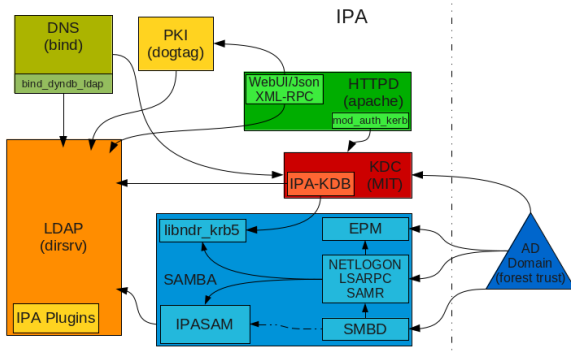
IPA

DNS
(bind)

bind_dyndb_ldap

PKI
(dogtag)

WebUI/Json
XML-RPC

HTTPD
(apache)

mod_auth_kerb

KDC
(MIT)

IPA-KDB

LDAP
(dirsrv)

IPA Plugins

libndr_krb5

EPM

SAMBA

NETLOGON
LSARPC
SAMR

IPASAM

SMBD

AD
Domain
(forest trust)